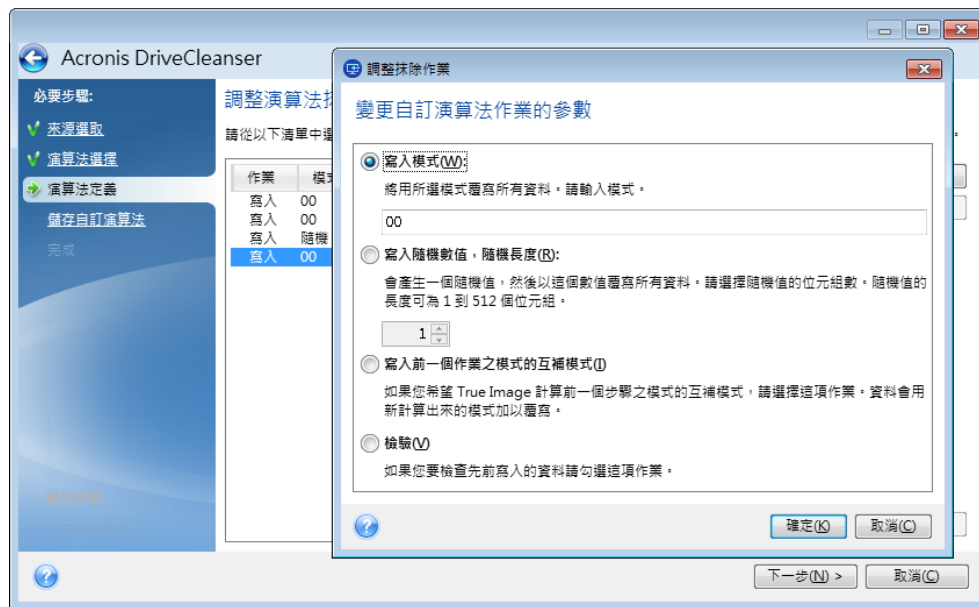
Acronis DriveCleanser

必要步驟:
來源選取
演算法選擇
演算法定義
儲存自訂演算法
完成

調整演算法
請從以下清單中選

| 作業 | 模式 |
|---|---|
| 寫入 | 00 |
| 寫入 | 00 |
| 寫入 | 隨機 |
| 寫入 | 00 |

調整抹除作業

變更自訂演算法作業的參數

寫入模式(W):
將用所選模式覆寫所有資料。請輸入模式。
00

寫入隨機數值，隨機長度(R):
會產生一個隨機值，然後以這個數值覆寫所有資料。請選擇隨機值的位元組數。隨機值的長度可為 1 到 512 個位元組。
1

寫入前一個作業之模式的互補模式(I)
如果您希望 True Image 計算前一個步驟之模式的互補模式，請選擇這項作業。資料會用新計算出來的模式加以覆寫。

檢驗(V)
如果您要檢查先前寫入的資料請勾選這項作業。

確定(K) 取消(C)

下一步(N) > 取消(C)